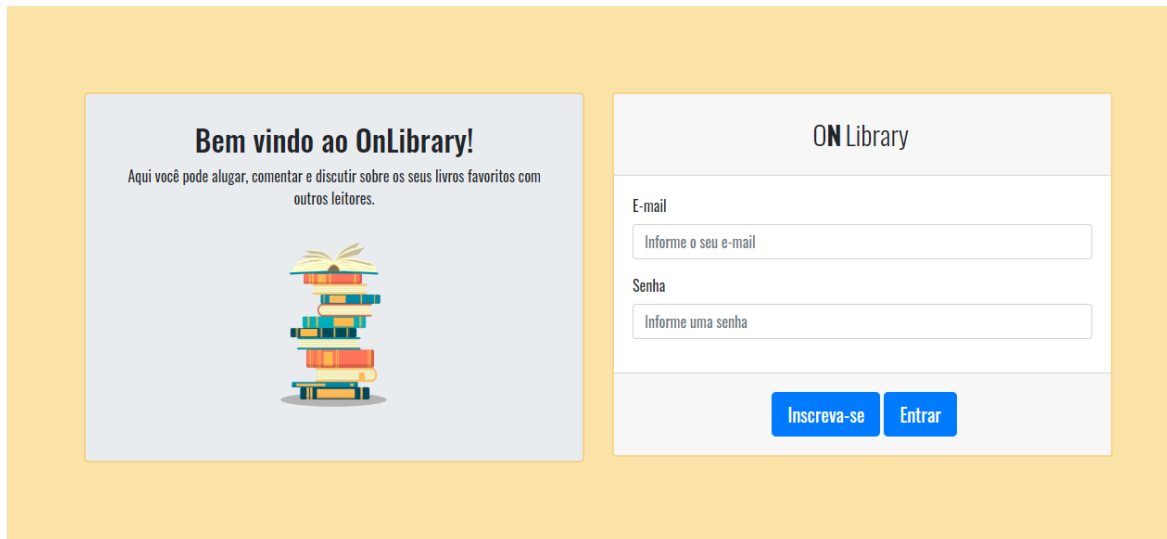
Bem vindo ao OnLibrary!

Aqui você pode alugar, comentar e discutir sobre os seus livros favoritos com outros leitores.

ON Library

E-mail

Informe o seu e-mail

Senha

Informe uma senha

Inscreva-se

Entrar